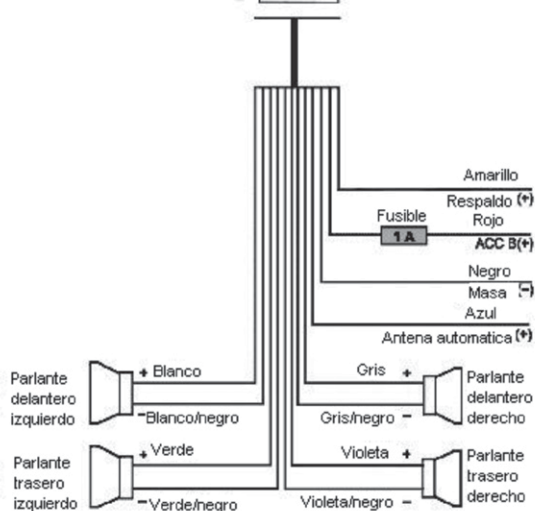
Amarillo
Respaldo (+)
Fusible
Rojo
1 A
ACC B(+)
Negro
Masa (-)
Azul
Antena automatica (+)
Parlante delantero izquierdo
+ Blanco
-Blanco/negro
Gris +
Gris/negro -
Parlante delantero derecho
Parlante trasero izquierdo
+ Verde
-Verde/negro
Violeta +
Violeta/negro -
Parlante trasero derecho